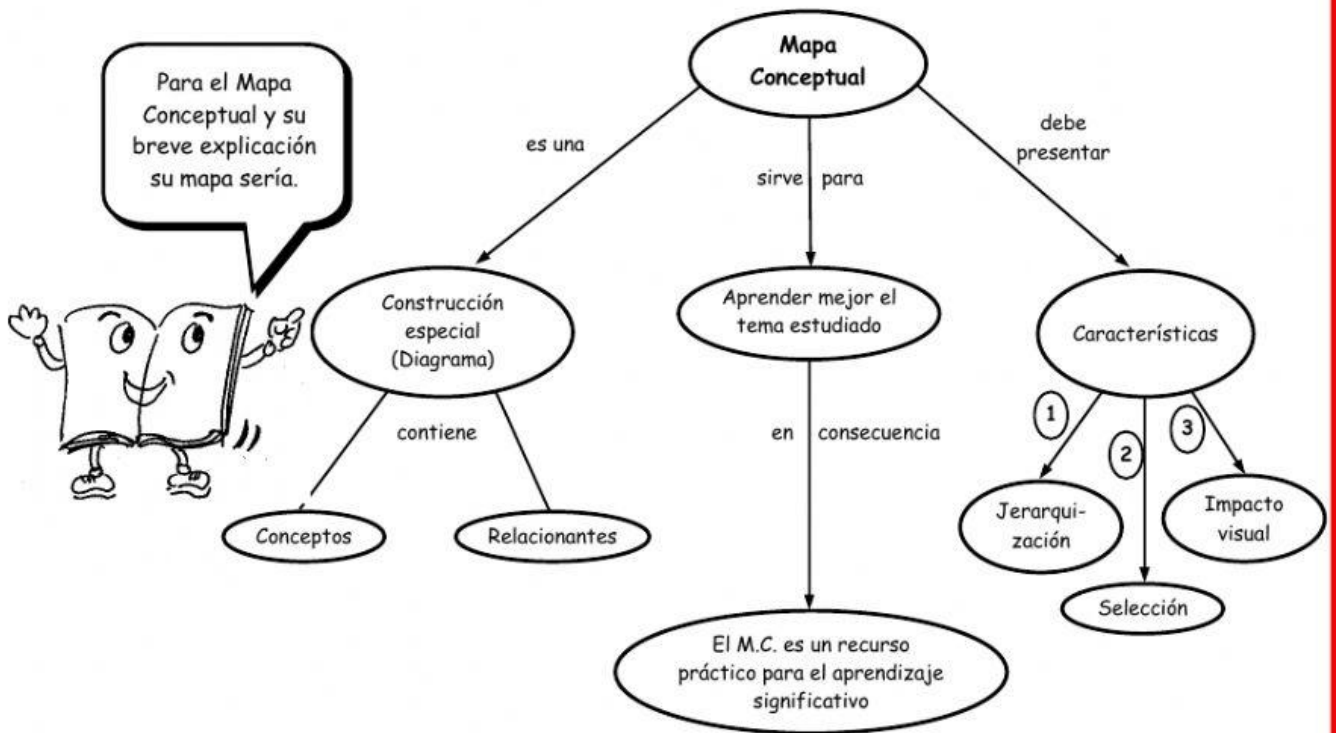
Para el Mapa Conceptual y su breve explicación su mapa sería.

Mapa Conceptual

es una

sirve para

debe presentar

Construcción especial (Diagrama)

Aprender mejor el tema estudiado

Características

contiene

en consecuencia

1

2

3

Conceptos

Relacionantes

Jerarquización

Impacto visual

Selección

El M.C. es un recurso práctico para el aprendizaje significativo